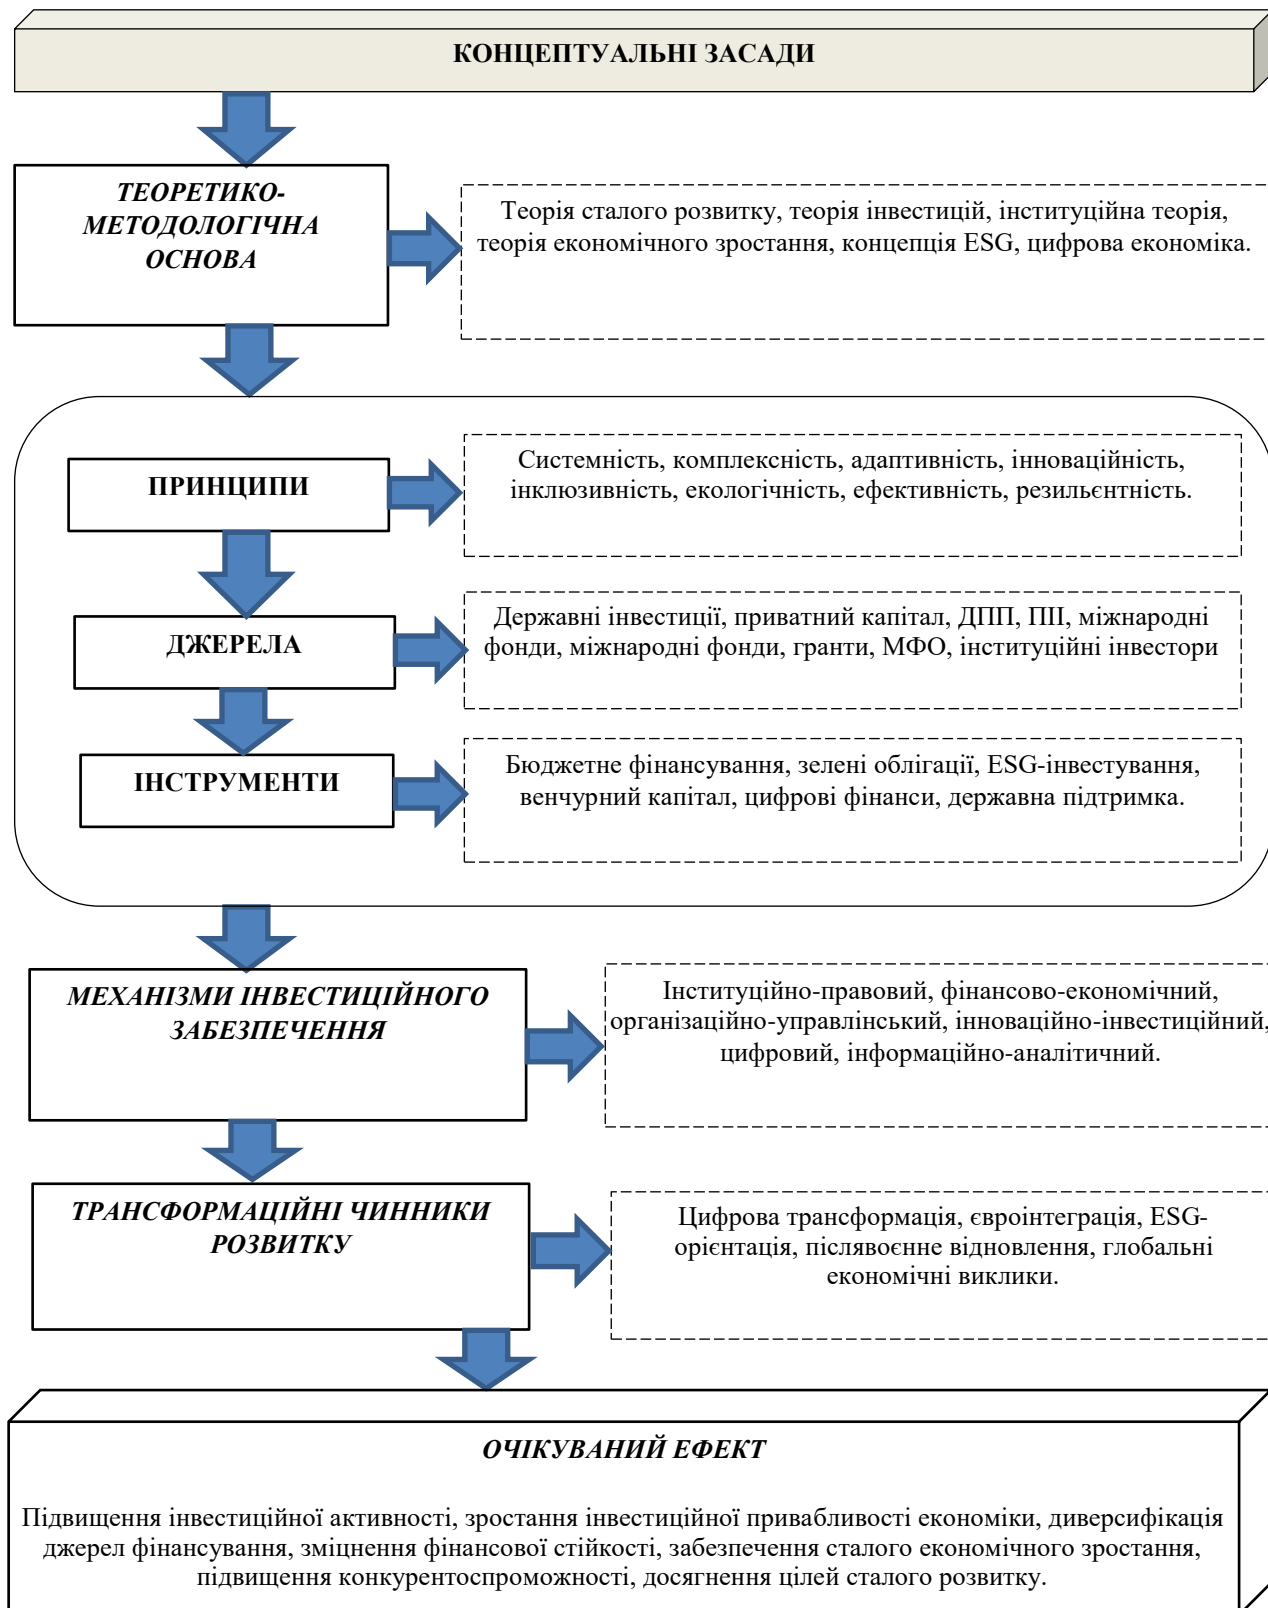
КОНЦЕПТУАЛЬНІ ЗАСАДИ

*ТЕОРЕТИКО-МЕТОДОЛОГІЧНА ОСНОВА*

Теорія сталого розвитку, теорія інвестицій, інституційна теорія, теорія економічного зростання, концепція ESG, цифрова економіка.

ПРИНЦИПИ

Системність, комплексність, адаптивність, інноваційність, інклюзивність, екологічність, ефективність, резильєнтність.

ДЖЕРЕЛА

Державні інвестиції, приватний капітал, ДПП, ПІІ, міжнародні фонди, міжнародні фонди, гранти, МФО, інституційні інвестори

ІНСТРУМЕНТИ

Бюджетне фінансування, зелені облігації, ESG-інвестування, венчурний капітал, цифрові фінанси, державна підтримка.

*МЕХАНІЗМИ ІНВЕСТИЦІЙНОГО ЗАБЕЗПЕЧЕННЯ*

Інституційно-правовий, фінансово-економічний, організаційно-управлінський, інноваційно-інвестиційний, цифровий, інформаційно-аналітичний.

*ТРАНСФОРМАЦІЙНІ ЧИННИКИ РОЗВИТКУ*

Цифрова трансформація, євроінтеграція, ESG-орієнтація, післявоєнне відновлення, глобальні економічні виклики.

*ОЧІКУВАНИЙ ЕФЕКТ*

Підвищення інвестиційної активності, зростання інвестиційної привабливості економіки, диверсифікація джерел фінансування, зміцнення фінансової стійкості, забезпечення сталого економічного зростання, підвищення конкурентоспроможності, досягнення цілей сталого розвитку.